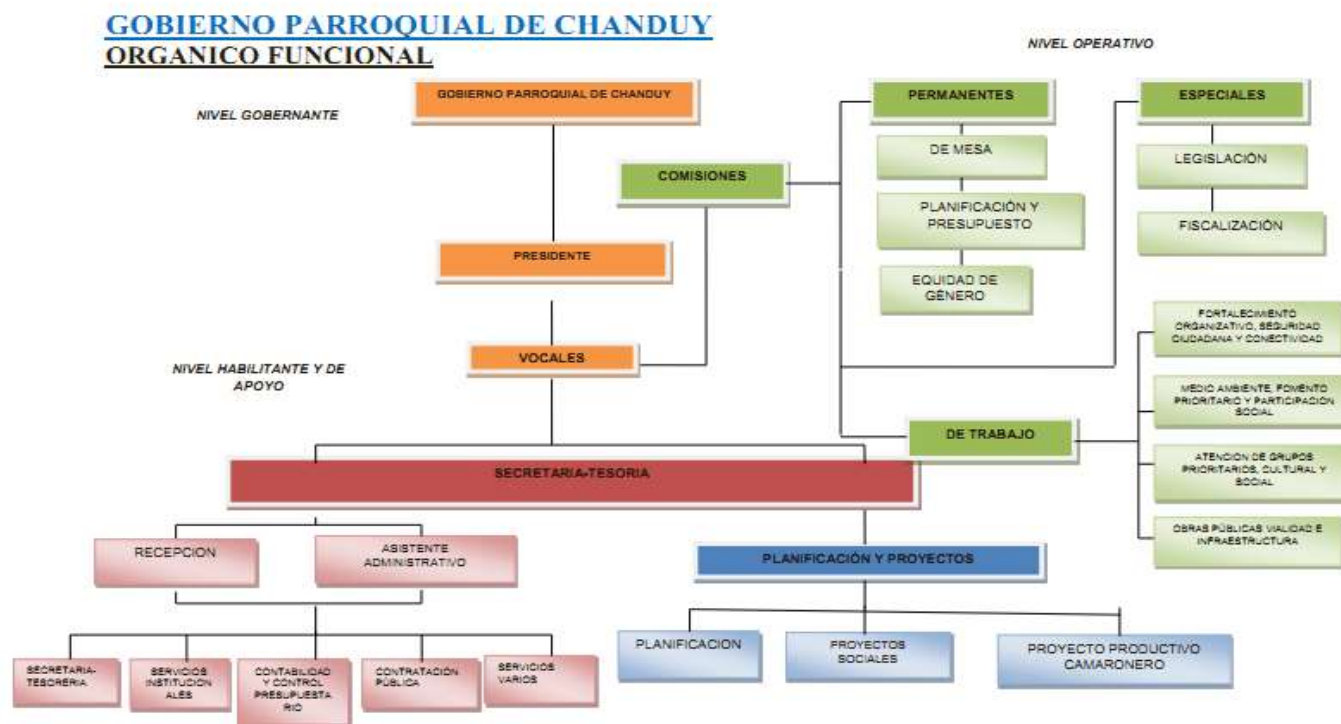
GOBIERNO PARROQUIAL DE CHANDUY
ORGANICO FUNCIONAL

NIVEL OPERATIVO

NIVEL GOBERNANTE

GOBIERNO PARROQUIAL DE CHANDUY

PERMANENTES

ESPECIALES

DE MESA

LEGISLACIÓN

COMISIONES

PLANIFICACIÓN Y PRESUPUESTO

FISCALIZACIÓN

PRESIDENTE

EQUIDAD DE GÉNERO

FORTALECIMIENTO ORGANIZATIVO, SEGURIDAD CIUDADANA Y CONECTIVIDAD

NIVEL HABILITANTE Y DE APOYO

VOCALES

MEDIO AMBIENTE, FOMENTO PRIORITARIO Y PARTICIPACION SOCIAL

DE TRABAJO

SECRETARIA-TESORIA

ATENCION DE GRUPOS PRIORITARIOS, CULTURAL Y SOCIAL

OBRAS PÚBLICAS VIALIDAD E INFRAESTRUCTURA

RECEPCION

ASISTENTE ADMINISTRATIVO

PLANIFICACIÓN Y PROYECTOS

PLANIFICACION

PROYECTOS SOCIALES

PROYECTO PRODUCTIVO CAMARONERO

SECRETARIA-TESORERIA

SERVICIOS INSTITUCIONALES

CONTABILIDAD Y CONTROL PRESUPUESTARIO

CONTRATACIÓN PÚBLICA

SERVICIOS VARIOS